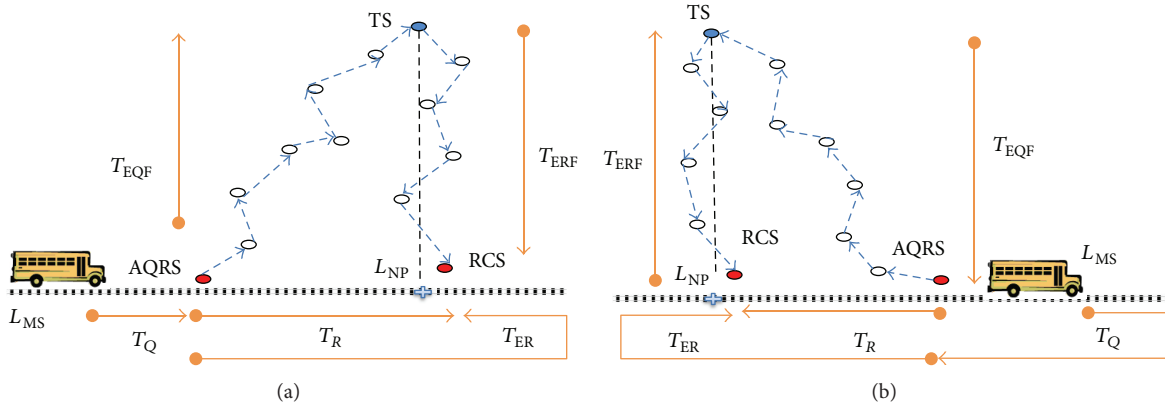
TS

$T_{\text{EQF}}$

$T_{\text{ERF}}$

AQRS

$L_{\text{NP}}$

RCS

$L_{\text{MS}}$

$T_Q$

$T_R$

$T_{\text{ER}}$

(a)

TS

$T_{\text{ERF}}$

$T_{\text{EQF}}$

RCS

$L_{\text{NP}}$

AQRS

$L_{\text{MS}}$

$T_{\text{ER}}$

$T_R$

$T_Q$

(b)